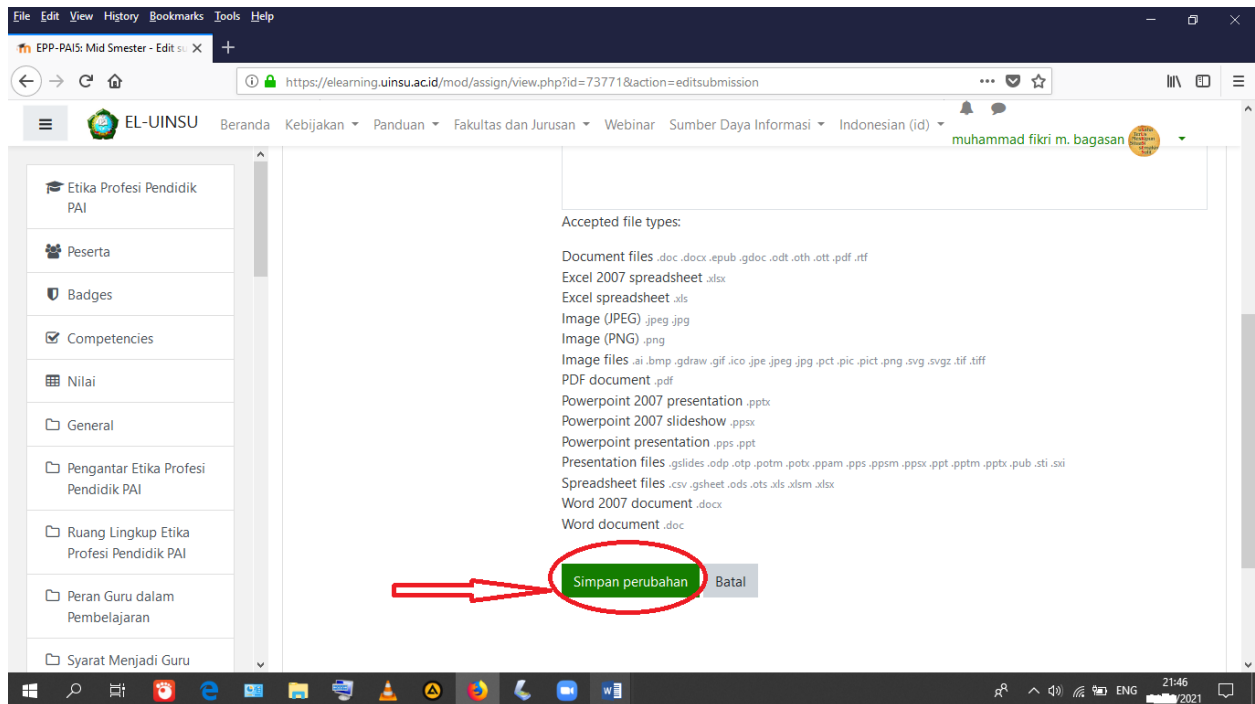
File Edit View History Bookmarks Tools Help

EPP-PAI5: Mid Smester - Edit su ×

https://elearning.uinsu.ac.id/mod/assign/view.php?id=73771&action=editsubmission

EL-UINSU Beranda Kebijakan Panduan Fakultas dan Jurusan Webinar Sumber Daya Informasi Indonesian (id) muhammad fikri m. bagasan

Etika Profesi Pendidik PAI

Peserta

Badges

Competencies

Nilai

General

Pengantar Etika Profesi Pendidik PAI

Ruang Lingkup Etika Profesi Pendidik PAI

Peran Guru dalam Pembelajaran

Syarat Menjadi Guru

Accepted file types:

Document files .doc .docx .epub .gdoc .odt .oth .ott .pdf .rtf
Excel 2007 spreadsheet .xlsx
Excel spreadsheet .xls
Image (JPEG) .jpeg .jpg
Image (PNG) .png
Image files .ai .bmp .gdraw .gif .ico .jpe .jpeg .jpg .pct .pic .pict .png .svg .svgz .tif .tiff
PDF document .pdf
Powerpoint 2007 presentation .pptx
Powerpoint 2007 slideshow .ppsx
Powerpoint presentation .pps .ppt
Presentation files .gslides .odp .otp .potm .potx .ppam .pps .ppsm .ppsx .ppt .pptm .pptx .pub .sti .sxi
Spreadsheet files .csv .gsheet .ods .ots .xls .xlsm .xlsx
Word 2007 document .docx
Word document .doc

Simpan perubahan Batal

ENG 21:46 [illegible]/2021